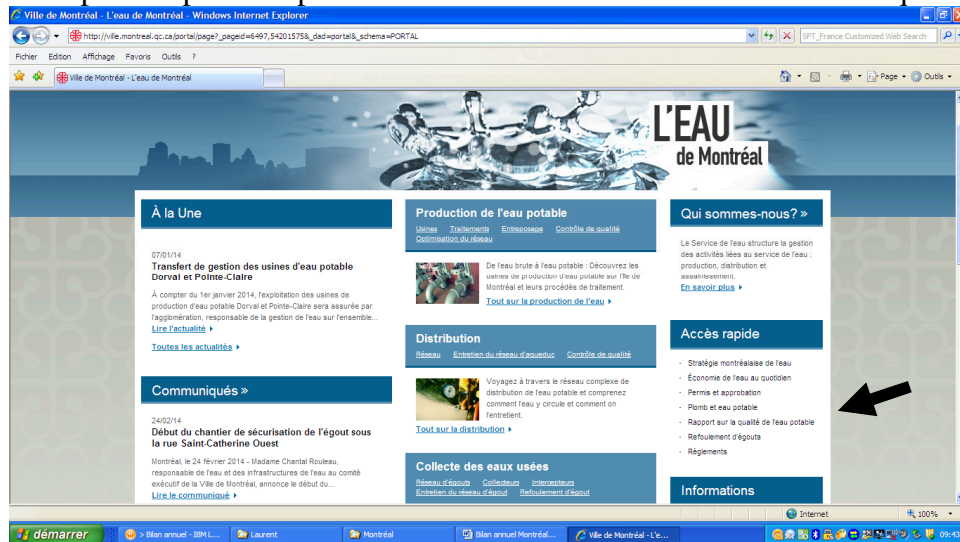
Ville de Montréal - L'eau de Montréal - Windows Internet Explorer

http://ville.montreal.qc.ca/portal/page?_pageid=6497,54201575&_dad=portal&_schema=PORTAL

SFT_France Customized Web Search

Fichier Edition Affichage Favoris Outils ?

Ville de Montréal - L'eau de Montréal

Page · Outils ·

L'EAU de Montréal

À la Une

07/01/14
Transfert de gestion des usines d'eau potable Dorval et Pointe-Claire

À compter du 1er janvier 2014, l'exploitation des usines de production d'eau potable Dorval et Pointe-Claire sera assurée par l'agglomération, responsable de la gestion de l'eau sur l'ensemble...
Lire l'actualité ▸

Toutes les actualités ▸

Communiqués »

24/02/14
Début du chantier de sécurisation de l'égout sous la rue Saint-Catherine Ouest

Montréal, le 24 février 2014 - Madame Chantal Rouleau, responsable de l'eau et des infrastructures de l'eau au comité exécutif de la Ville de Montréal, annonce le début du...
Lire le communiqué ▸

Production de l'eau potable
Usines Traitements Entreposage Contrôle de qualité Optimisation du réseau

De l'eau brute à l'eau potable : Découvrez les usines de production d'eau potable sur l'île de Montréal et leurs procédés de traitement.
Tout sur la production de l'eau ▸

Distribution
Réseau Entretien du réseau d'aqueduc Contrôle de qualité

Voyagez à travers le réseau complexe de distribution de l'eau potable et comprenez comment l'eau y circule et comment on l'entretient.
Tout sur la distribution ▸

Collecte des eaux usées
Réseau d'égouts Collecteurs Intercepteurs Entretien du réseau d'égout Refoulement d'égout

Qui sommes-nous? »

Le Service de l'eau structure la gestion des activités liées au service de l'eau : production, distribution et assainissement.
En savoir plus ▸

Accès rapide

Stratégie montréalaise de l'eau
Économie de l'eau au quotidien
Permis et approbation
Plomb et eau potable
Rapport sur la qualité de l'eau potable
Refoulement d'égouts
Règlements

Informations

Internet 100%

démarrer > Bilan annuel - IBM L... Laurent Montréal Bilan annuel Montréal... Ville de Montréal - L'e... 09:43